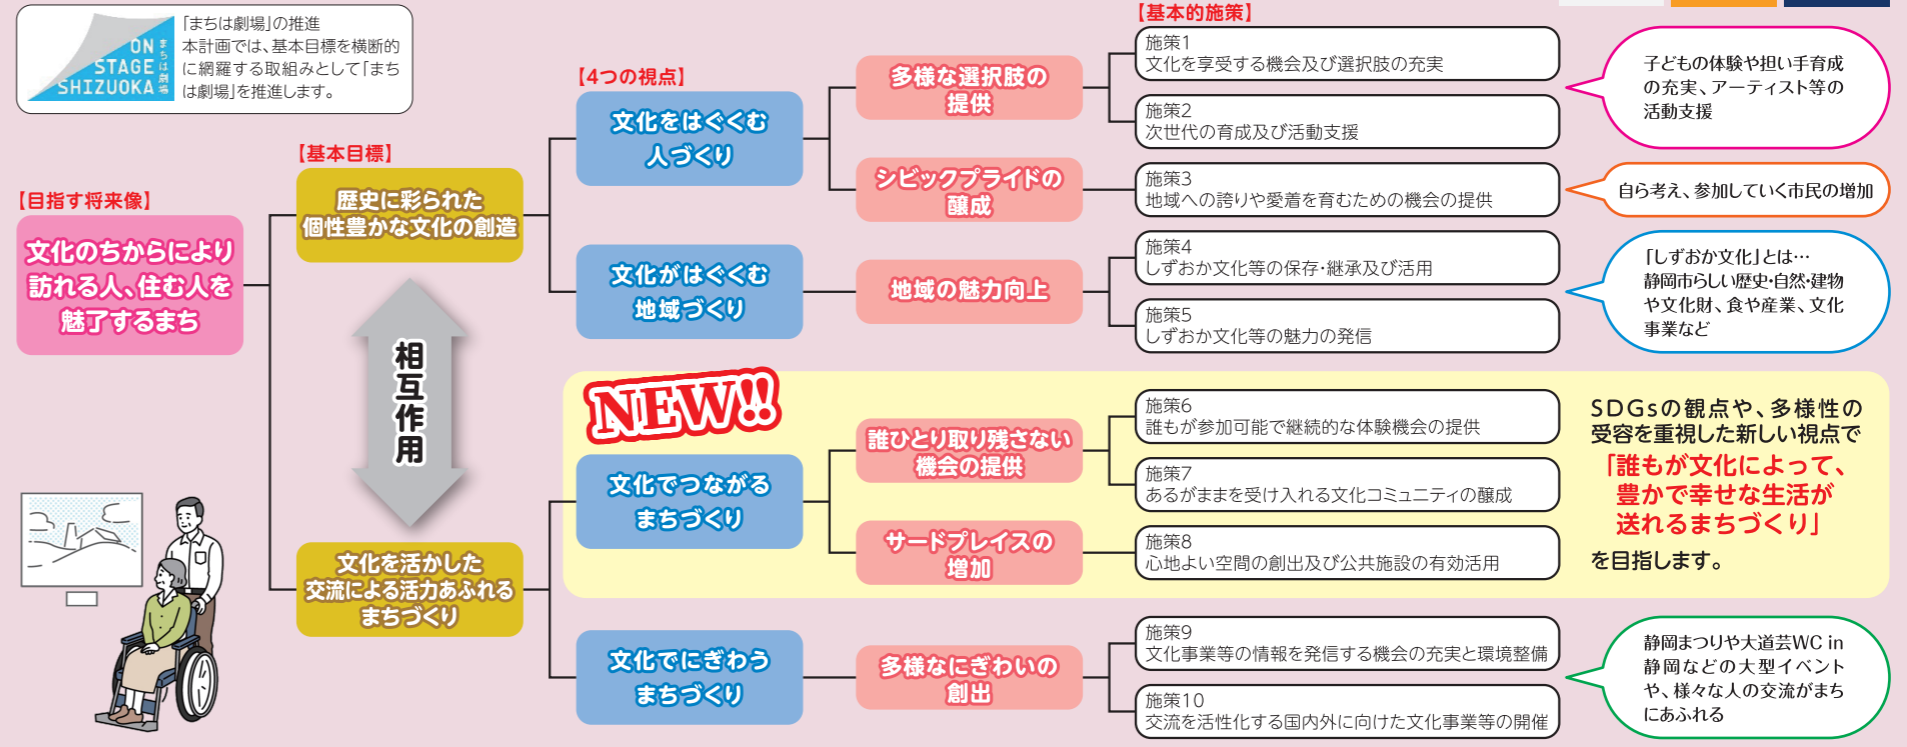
ON STAGE SHIZUOKA まちは劇場

「まちは劇場」の推進
本計画では、基本目標を横断的に網羅する取組みとして「まちは劇場」を推進します。

【目指す将来像】
文化のちからにより訪れる人、住む人を魅了するまち

【基本目標】
歴史に彩られた個性豊かな文化の創造

相互作用

文化を活かした交流による活力あふれるまちづくり

【4つの視点】
文化をはぐくむ人づくり

文化がはぐくむ地域づくり

NEW!!

文化でつながるまちづくり

文化でにぎわうまちづくり

多様な選択肢の提供

シビックプライドの醸成

地域の魅力向上

誰ひとり取り残さない機会の提供

サードプレイスの増加

多様なにぎわいの創出

【基本的施策】
施策1
文化を享受する機会及び選択肢の充実

施策2
次世代の育成及び活動支援

施策3
地域への誇りや愛着を育むための機会の提供

施策4
しずおか文化等の保存・継承及び活用

施策5
しずおか文化等の魅力の発信

施策6
誰もが参加可能で継続的な体験機会の提供

施策7
あるがままを受け入れる文化コミュニティの醸成

施策8
心地よい空間の創出及び公共施設の有効活用

施策9
文化事業等の情報を発信する機会の充実と環境整備

施策10
交流を活性化する国内外に向けた文化事業等の開催

子どもの体験や担い手育成の充実、アーティスト等の活動支援

自ら考え、参加していく市民の増加

「しずおか文化」とは…
静岡市らしい歴史・自然・建物や文化財、食や産業、文化事業など

SDGsの観点や、多様性の受容を重視した新しい視点で
「誰もが文化によって、豊かで幸せな生活が送れるまちづくり」
を目指します。

静岡まつりや大道芸WC in 静岡などの大型イベントや、様々な人の交流がまちにあふれる